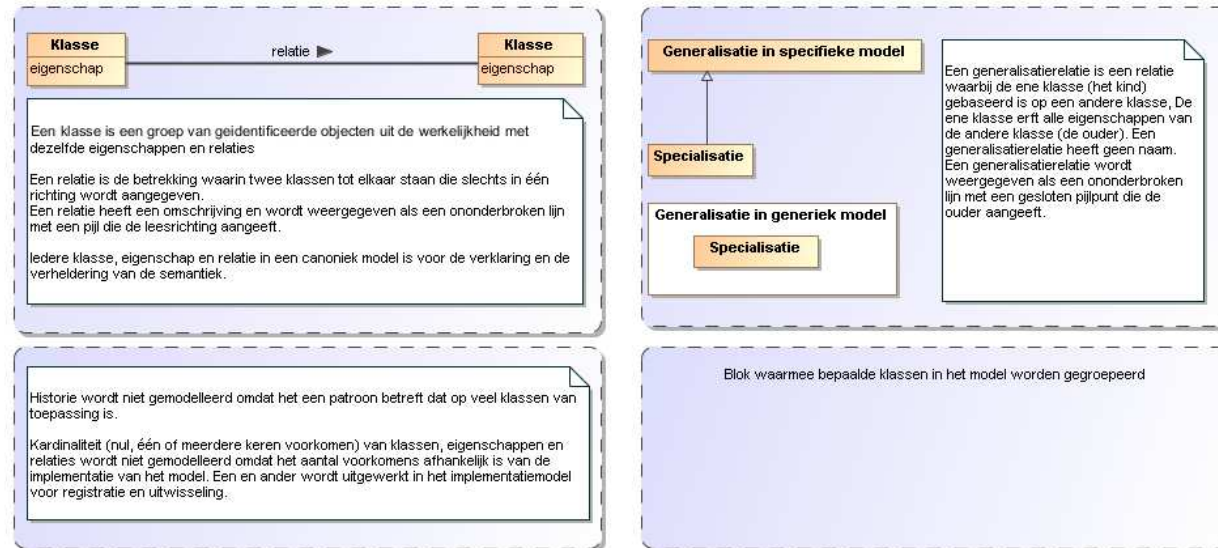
Klasse
eigenschap

relatie ▶

Klasse
eigenschap

Een klasse is een groep van geidentificeerde objecten uit de werkelijkheid met dezelfde eigenschappen en relaties

Een relatie is de betrekking waarin twee klassen tot elkaar staan die slechts in één richting wordt aangegeven.
Een relatie heeft een omschrijving en wordt weergegeven als een ononderbroken lijn met een pijl die de leesrichting aangeeft.

Iedere klasse, eigenschap en relatie in een canoniek model is voor de verklaring en de verheldering van de semantiek.

Generalisatie in specifieke model

Specialisatie

Generalisatie in generiek model

Specialisatie

Een generalisatierelatie is een relatie waarbij de ene klasse (het kind) gebaseerd is op een andere klasse, De ene klasse erft alle eigenschappen van de andere klasse (de ouder). Een generalisatierelatie heeft geen naam. Een generalisatierelatie wordt weergegeven als een ononderbroken lijn met een gesloten pijlpunt die de ouder aangeeft.

Historie wordt niet gemodelleerd omdat het een patroon betreft dat op veel klassen van toepassing is.

Kardinaliteit (nul, één of meerdere keren voorkomen) van klassen, eigenschappen en relaties wordt niet gemodelleerd omdat het aantal voorkomens afhankelijk is van de implementatie van het model. Een en ander wordt uitgewerkt in het implementatiemodel voor registratie en uitwisseling.

Blok waarmee bepaalde klassen in het model worden gegroepeerd